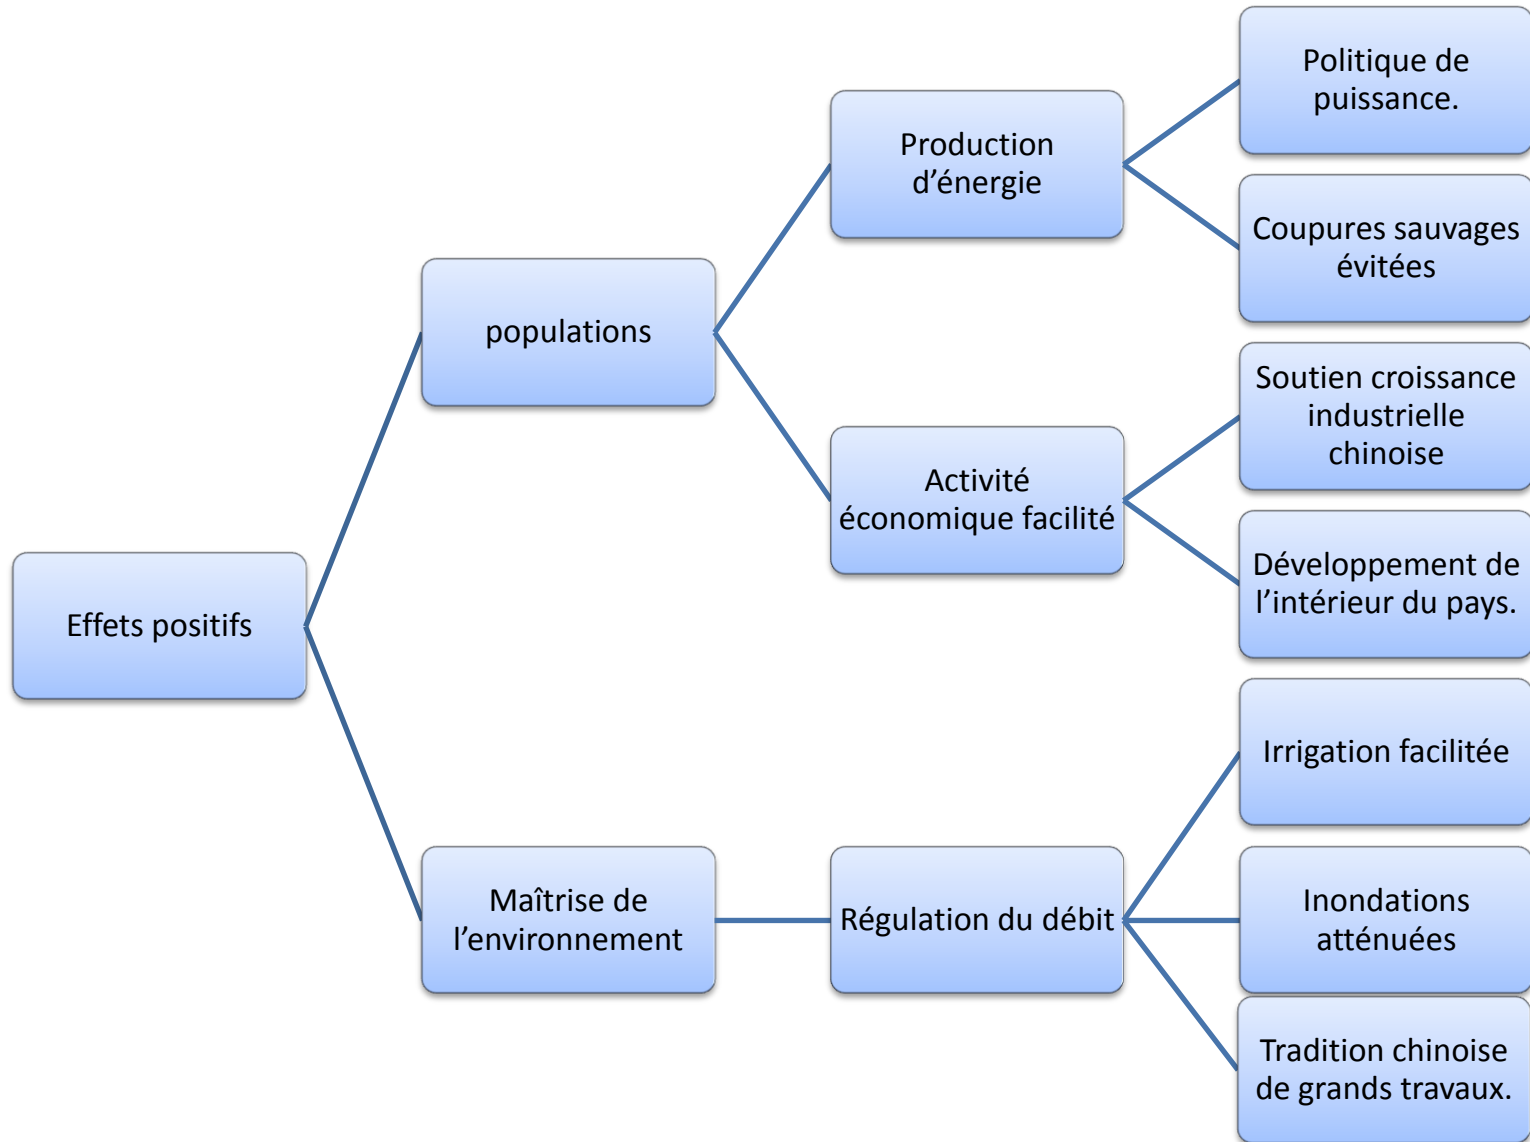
Effets positifs

populations

Production d’énergie

Politique de puissance.

Coupures sauvages évitées

Activité économique facilité

Soutien croissance industrielle chinoise

Développement de l’intérieur du pays.

Maîtrise de l’environnement

Régulation du débit

Irrigation facilitée

Inondations atténuées

Tradition chinoise de grands travaux.